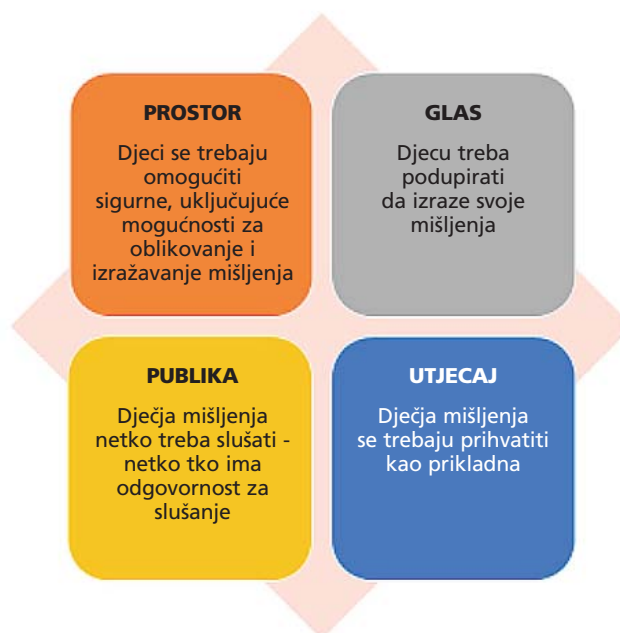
PROSTOR

Djeci se trebaju omogućiti sigurne, uključujuće mogućnosti za oblikovanje i izražavanje mišljenja

GLAS

Djecu treba podupirati da izraze svoje mišljenja

PUBLIKA

Dječja mišljenja netko treba slušati - netko tko ima odgovornost za slušanje

UTJECAJ

Dječja mišljenja se trebaju prihvatiti kao prikladna